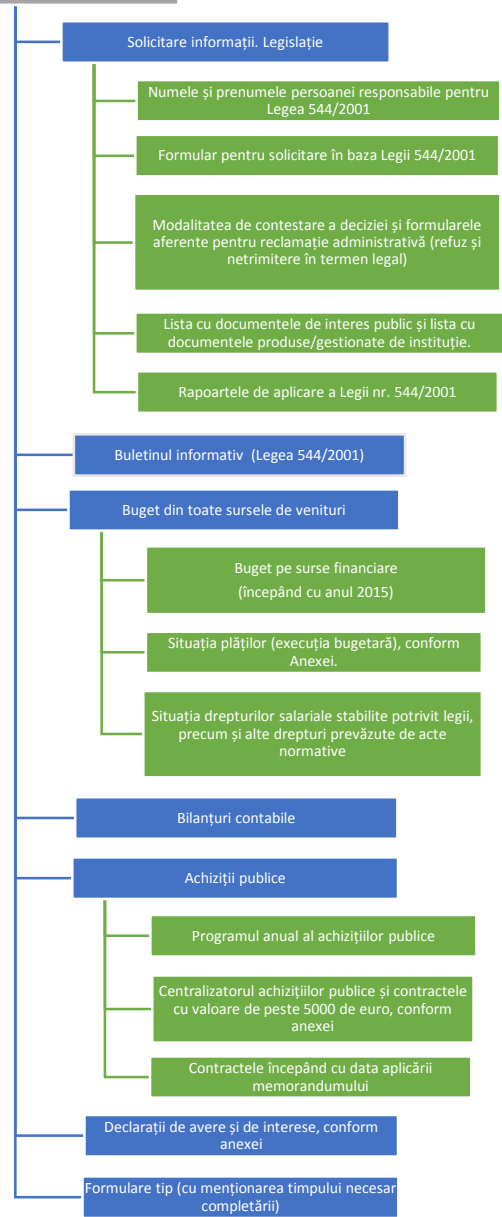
Solicitare informații. Legislație

Numele și prenumele persoanei responsabile pentru Legea 544/2001

Formular pentru solicitare în baza Legii 544/2001

Modalitatea de contestare a deciziei și formularele aferente pentru reclamație administrativă (refuz și netrimitere în termen legal)

Lista cu documentele de interes public și lista cu documentele produse/gestionate de instituție.

Rapoartele de aplicare a Legii nr. 544/2001

Buletinul informativ (Legea 544/2001)

Buget din toate sursele de venituri

Buget pe surse financiare (începând cu anul 2015)

Situația plăților (execuția bugetară), conform Anexei.

Situația drepturilor salariale stabilite potrivit legii, precum și alte drepturi prevăzute de acte normative

Bilanțuri contabile

Achiziții publice

Programul anual al achizițiilor publice

Centralizatorul achizițiilor publice și contractele cu valoare de peste 5000 de euro, conform anexei

Contractele începând cu data aplicării memorandumului

Declarații de avere și de interese, conform anexei

Formulare tip (cu menționarea timpului necesar completării)